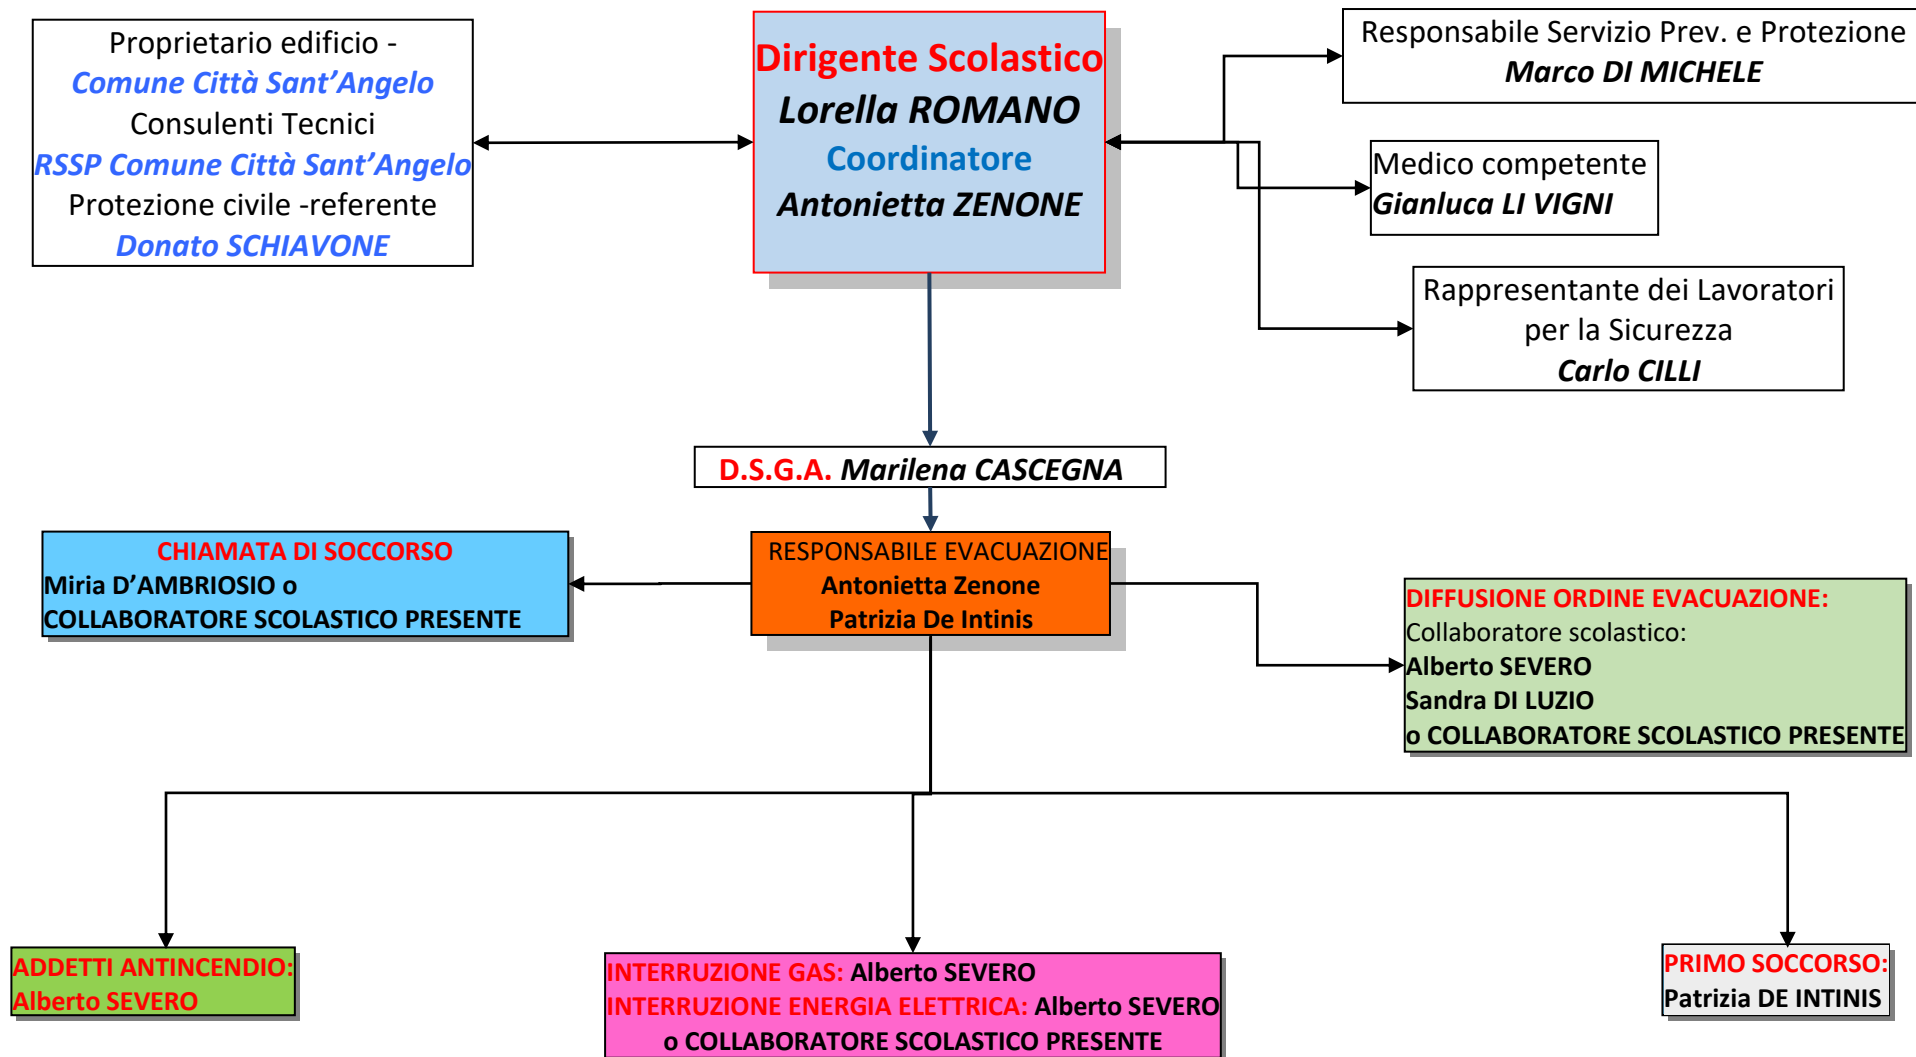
Proprietario edificio -
Comune Città Sant'Angelo
Consulenti Tecnici
RSSP Comune Città Sant'Angelo
Protezione civile -referente
Donato SCHIAVONE

Dirigente Scolastico
Lorella ROMANO
Coordinatore
Antonietta ZENONE

Responsabile Servizio Prev. e Protezione
Marco DI MICHELE

Medico competente
Gianluca LI VIGNI

Rappresentante dei Lavoratori per la Sicurezza
Carlo CILLI

D.S.G.A. Marilena CASCEGNA

CHIAMATA DI SOCCORSO
Miria D'AMBRIOSIO o
COLLABORATORE SCOLASTICO PRESENTE

RESPONSABILE EVACUAZIONE
Antonietta Zenone
Patrizia De Intinis

DIFFUSIONE ORDINE EVACUAZIONE:
Collaboratore scolastico:
Alberto SEVERO
Sandra DI LUZIO
o COLLABORATORE SCOLASTICO PRESENTE

ADDETTI ANTINCENDIO:
Alberto SEVERO

INTERRUZIONE GAS: Alberto SEVERO
INTERRUZIONE ENERGIA ELETTRICA: Alberto SEVERO
o COLLABORATORE SCOLASTICO PRESENTE

PRIMO SOCCORSO:
Patrizia DE INTINIS